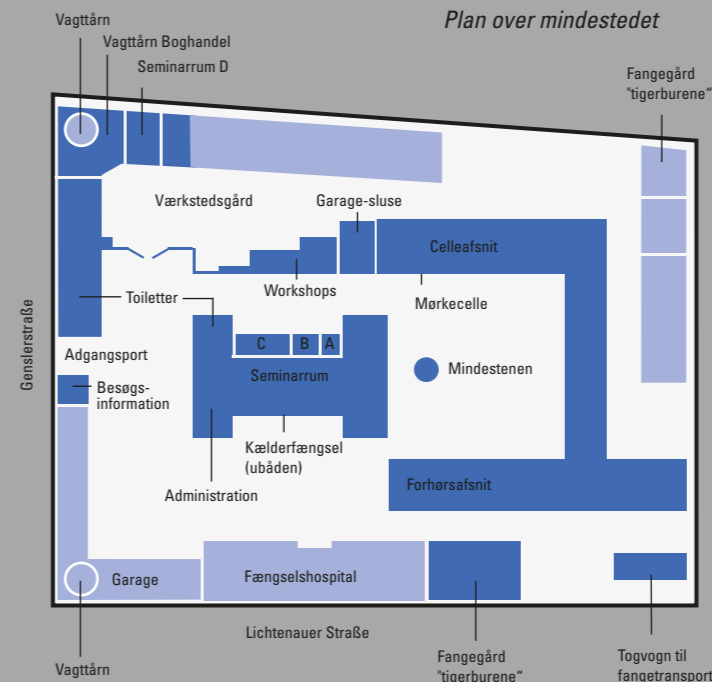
Plan over mindestedet

Vagttårn

Vagttårn Boghandel

Seminarrum D

Fangegård "tigerburene"

Værkstedsgård

Garage-sluse

Celleafsnit

Workshops

Mørkecelle

Toiletter

Genslerstraße

Adgangsport

C

B

A

Seminarrum

Mindestenen

Besøgs-information

Kælderfængsel (ubåden)

Forhørsafsnit

Administration

Garage

Fængselshospital

Lichtenauer Straße

Vagttårn

Fangegård "tigerburene"

Togvogn til fangetransport